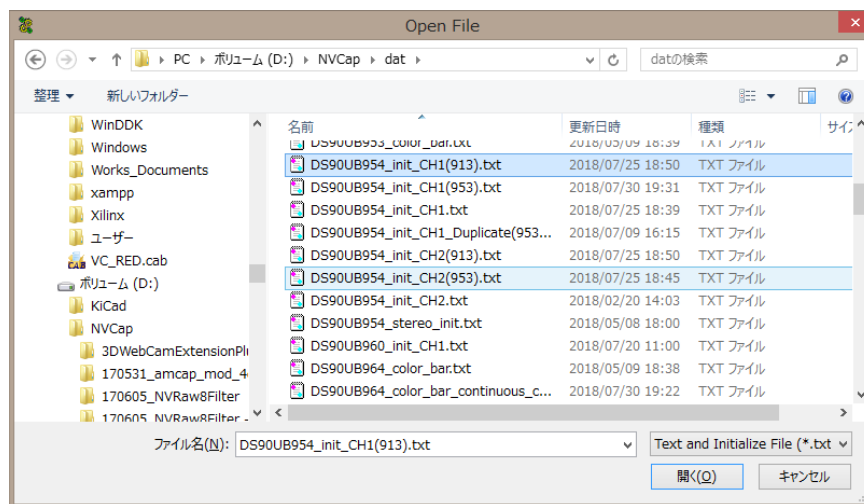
Open File

PC › ボリューム (D:) › NVCap › dat ›

datの検索

整理 ▾ 新しいフォルダー

WinDDK
Windows
Works_Documents
xampp
Xilinx
ユーザー
VC_RED.cab
ボリューム (D:)
KiCad
NVCap
3DWebCamExtensionPl
170531_amcap_mod_4
170605_NVRaw8Filter
170605_NVRaw8Filter

| 名前 | 更新日時 | 種類 | サイズ |
|---|---|---|---|
| DS90UB953_color_bar.txt | 2018/05/09 18:39 | TXT ファイル | |
| DS90UB954_init_CH1(913).txt | 2018/07/25 18:50 | TXT ファイル | |
| DS90UB954_init_CH1(953).txt | 2018/07/30 19:31 | TXT ファイル | |
| DS90UB954_init_CH1.txt | 2018/07/25 18:39 | TXT ファイル | |
| DS90UB954_init_CH1_Duplicate(953... | 2018/07/09 16:15 | TXT ファイル | |
| DS90UB954_init_CH2(913).txt | 2018/07/25 18:50 | TXT ファイル | |
| DS90UB954_init_CH2(953).txt | 2018/07/25 18:45 | TXT ファイル | |
| DS90UB954_init_CH2.txt | 2018/02/20 14:03 | TXT ファイル | |
| DS90UB954_stereo_init.txt | 2018/05/08 18:00 | TXT ファイル | |
| DS90UB960_init_CH1.txt | 2018/07/20 11:00 | TXT ファイル | |
| DS90UB964_color_bar.txt | 2018/05/09 18:38 | TXT ファイル | |
| DS90UB964_color_bar_continuous_c... | 2018/07/30 19:22 | TXT ファイル | |

ファイル名(N): DS90UB954_init_CH1(913).txt

Text and Initialize File (*.txt

開く(O)

キャンセル